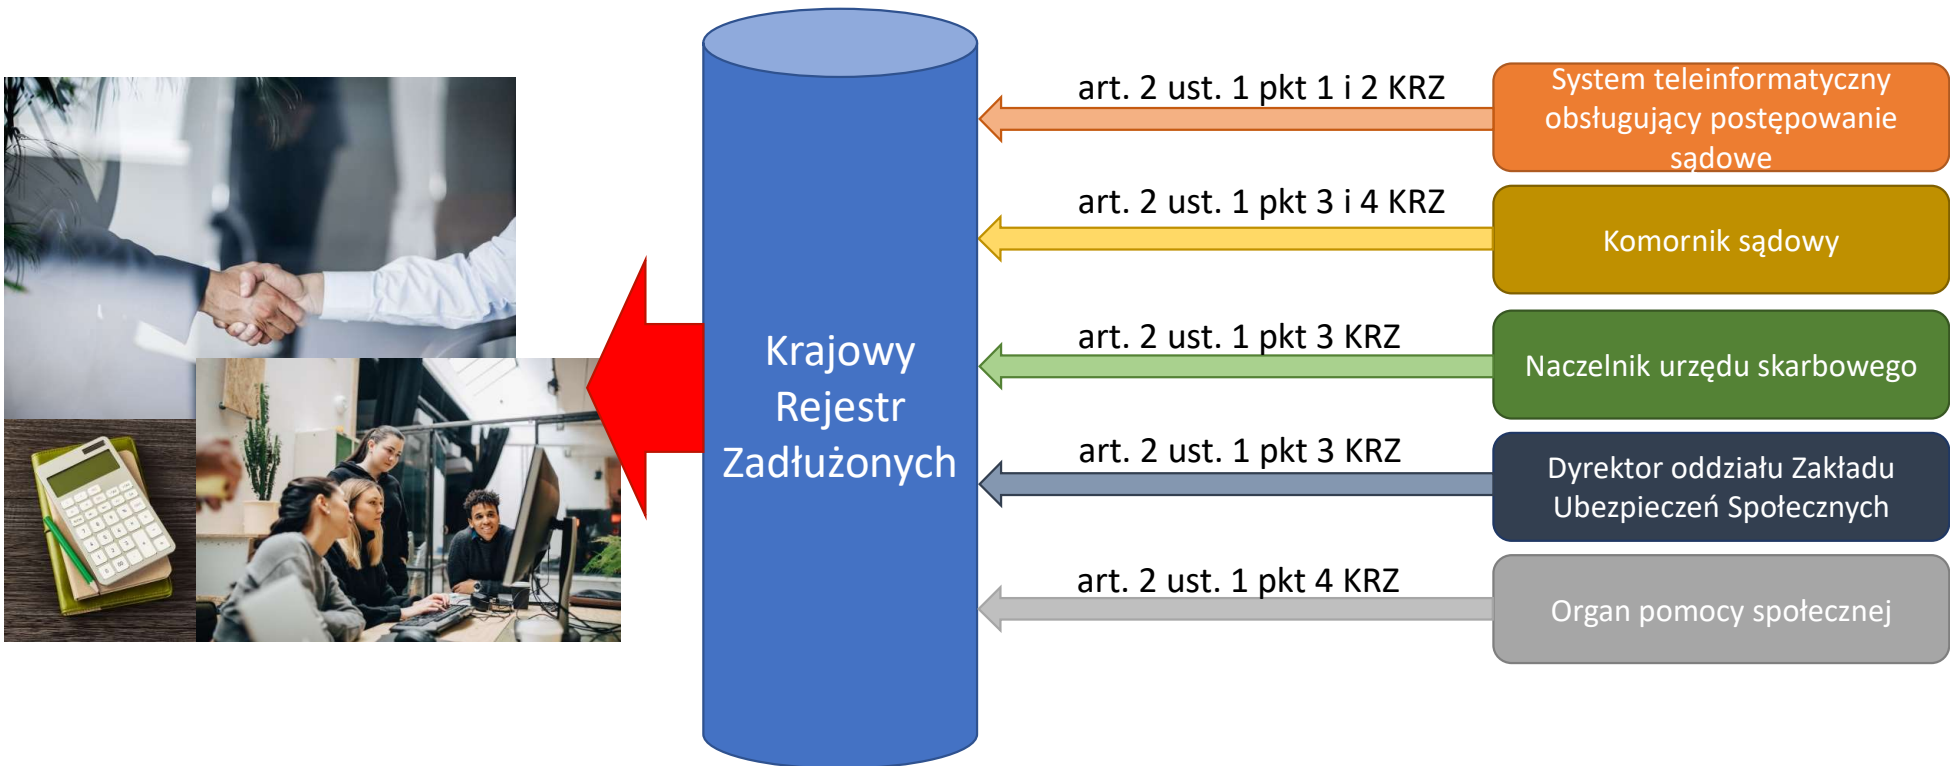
Krajowy Rejestr Zadłużonych

art. 2 ust. 1 pkt 1 i 2 KRZ

System teleinformatyczny obsługujący postępowanie sądowe

art. 2 ust. 1 pkt 3 i 4 KRZ

Komornik sądowy

art. 2 ust. 1 pkt 3 KRZ

Naczelnik urzędu skarbowego

art. 2 ust. 1 pkt 3 KRZ

Dyrektor oddziału Zakładu Ubezpieczeń Społecznych

art. 2 ust. 1 pkt 4 KRZ

Organ pomocy społecznej